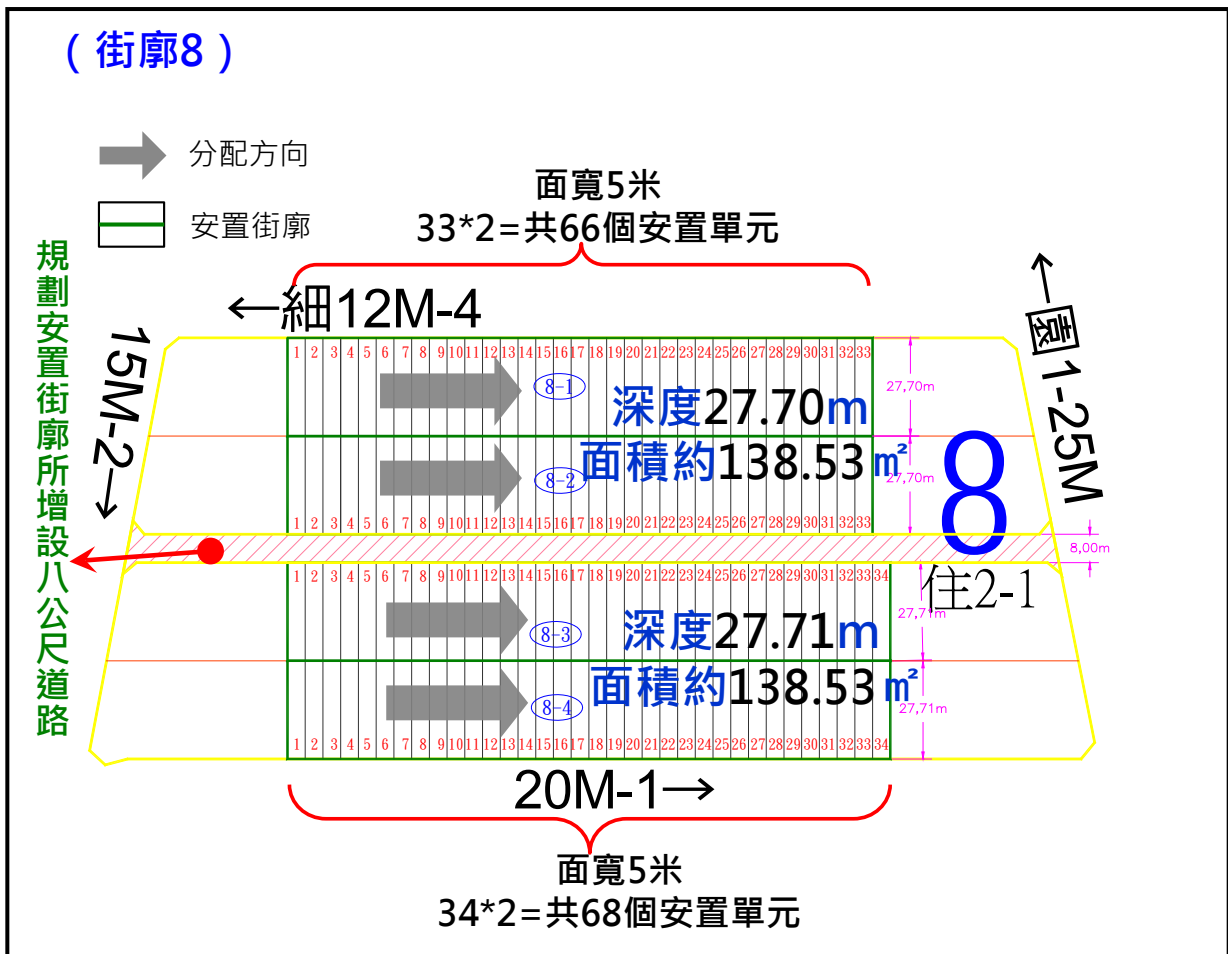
（街廓8）

分配方向

安置街廓

面寬5米
33*2=共66個安置單元

←細12M-4

規劃安置街廓所增設八公尺道路

15M-2→

←園1-25M

| 1 | 2 | 3 | 4 | 5 | 6 | 7 | 8 | 9 | 10 | 11 | 12 | 13 | 14 | 15 | 16 | 17 | 18 | 19 | 20 | 21 | 22 | 23 | 24 | 25 | 26 | 27 | 28 | 29 | 30 | 31 | 32 | 33 |
|---|---|---|---|---|---|---|---|---|---|---|---|---|---|---|---|---|---|---|---|---|---|---|---|---|---|---|---|---|---|---|---|---|

8-1

深度27.70m

27,70m

8-2

面積約138.53㎡

27,70m

| 1 | 2 | 3 | 4 | 5 | 6 | 7 | 8 | 9 | 10 | 11 | 12 | 13 | 14 | 15 | 16 | 17 | 18 | 19 | 20 | 21 | 22 | 23 | 24 | 25 | 26 | 27 | 28 | 29 | 30 | 31 | 32 | 33 |
|---|---|---|---|---|---|---|---|---|---|---|---|---|---|---|---|---|---|---|---|---|---|---|---|---|---|---|---|---|---|---|---|---|

8

8,00m

| 1 | 2 | 3 | 4 | 5 | 6 | 7 | 8 | 9 | 10 | 11 | 12 | 13 | 14 | 15 | 16 | 17 | 18 | 19 | 20 | 21 | 22 | 23 | 24 | 25 | 26 | 27 | 28 | 29 | 30 | 31 | 32 | 33 | 34 |
|---|---|---|---|---|---|---|---|---|---|---|---|---|---|---|---|---|---|---|---|---|---|---|---|---|---|---|---|---|---|---|---|---|---|

住2-1

8-3

深度27.71m

27,71m

8-4

面積約138.53㎡

27,71m

| 1 | 2 | 3 | 4 | 5 | 6 | 7 | 8 | 9 | 10 | 11 | 12 | 13 | 14 | 15 | 16 | 17 | 18 | 19 | 20 | 21 | 22 | 23 | 24 | 25 | 26 | 27 | 28 | 29 | 30 | 31 | 32 | 33 | 34 |
|---|---|---|---|---|---|---|---|---|---|---|---|---|---|---|---|---|---|---|---|---|---|---|---|---|---|---|---|---|---|---|---|---|---|

20M-1→

面寬5米
34*2=共68個安置單元